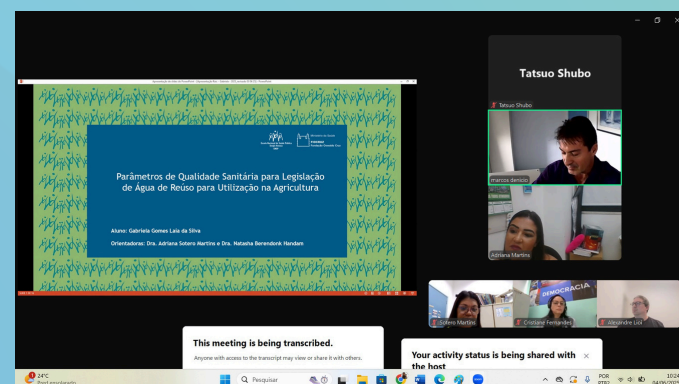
Parâmetros de Qualidade Sanitária para Legislação de Água de Reúso para Utilização na Agricultura

Aluno: Gabriela Gomes Lais da Silva

Orientadoras: Dra. Adriana Sotero Martins e Dra. Natasha Berendonk Handam

Tatsuo Shubo

Tatsuo Shubo

marcos denicio

Adriana Martins

DEMOCRACIA

Sotero Martins

Cristiane Fernandes

Alexandre Lioi

This meeting is being transcribed.

Anyone with access to the transcript may view or share it with others.

Your activity status is being shared with the host

24°C

Pesquisar

POR

10:24